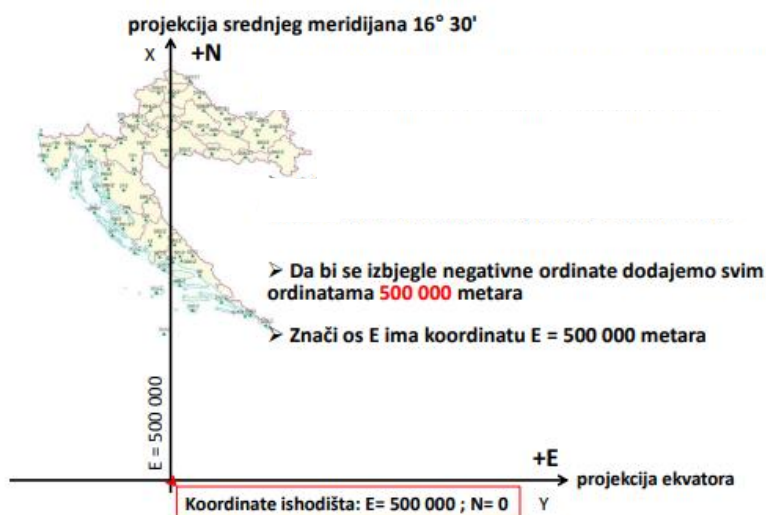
projekcija srednjeg meridijana 16° 30'

X +N

➢ Da bi se izbjegle negativne ordinate dodajemo svim ordinatama 500 000 metara

➢ Znači os E ima koordinatu E = 500 000 metara

E = 500 000

+E

projekcija ekvatora

Koordinate ishodišta: E= 500 000 ; N= 0

Y